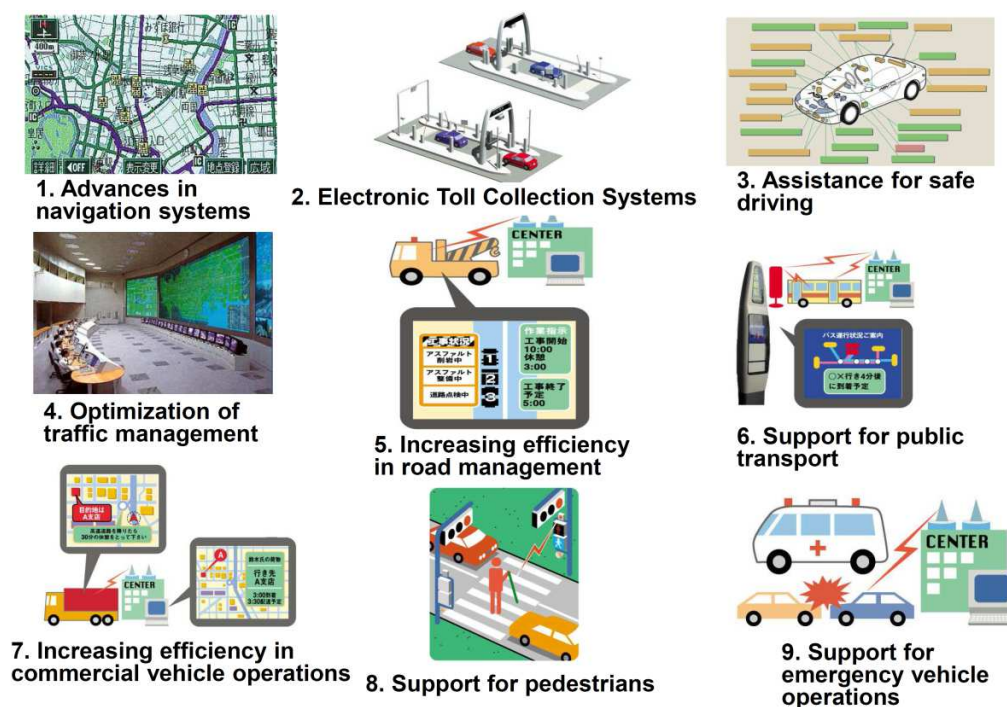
100m

詳細 OFF 表示変更 地点登録 広域

1. Advances in navigation systems

2. Electronic Toll Collection Systems

3. Assistance for safe driving

4. Optimization of traffic management

CENTER

工事状況
アスファルト削除中
アスファルト整備中
道路点検中

作業指示
工事開始 10:00
休憩 3:00
工事終了予定 5:00

5. Increasing efficiency in road management

CENTER

バス運行状況ご案内

○×行き4分後に到着予定

6. Support for public transport

目的地は A支店

高速道路を降りたら30分の休憩をとって下さい

CENTER

鈴木氏の配車
行き先 A支店
3:00到着
3:30配達予定

7. Increasing efficiency in commercial vehicle operations

8. Support for pedestrians

CENTER

9. Support for emergency vehicle operations